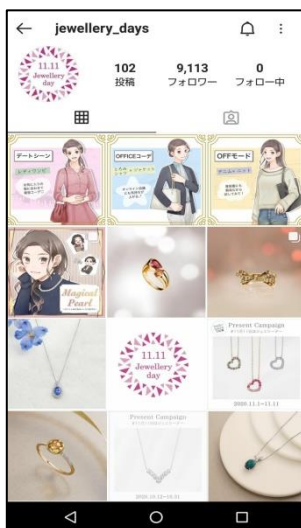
jewellery_days

11.11 Jewellery day

102
投稿

9,113
フォロワー

0
フォロー中

デートシーン

OFFICEコーデ

OFFモード

Magical Pearl

11.11 Jewellery day

Present Campaign

2020.11.1→11.11

Present Campaign

2020.10.12→10.31